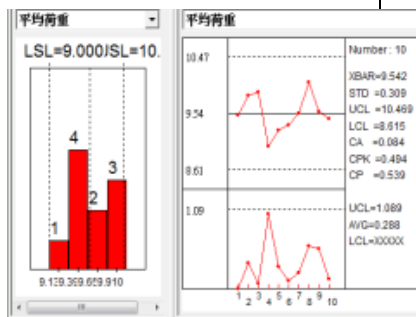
平均荷重

LSL=9.000 USL=10.

1
4
2
3

9.12 9.36 9.65 9.91 0

平均荷重

10.47
9.54
8.61

Number : 10

XBAR=9.542
STD =0.309
UCL =10.469
LCL =8.615
CA =0.084
CPK =0.494
CP =0.539

1.09

UCL=1.089
AVG=0.288
LCL=XXXXX

1 2 3 4 5 6 7 8 9 10